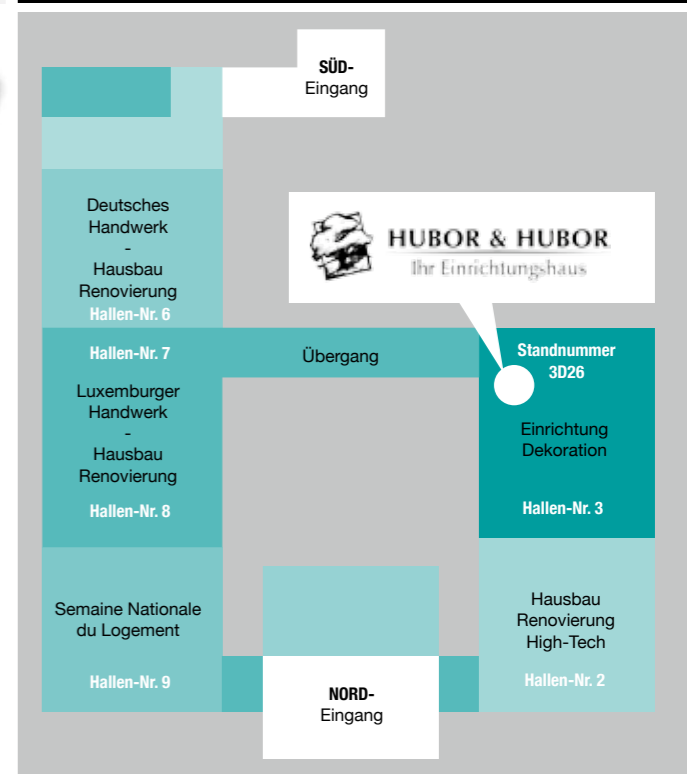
SÜD-
Eingang

Deutsches
Handwerk
-
Hausbau
Renovierung
Hallen-Nr. 6

HUBOR & HUBOR
Ihr Einrichtungshaus

Hallen-Nr. 7

Übergang

Standnummer
3D26

Luxemburger
Handwerk
-
Hausbau
Renovierung

Hallen-Nr. 8

Einrichtung
Dekoration

Hallen-Nr. 3

Semaine Nationale
du Logement

Hallen-Nr. 9

Hausbau
Renovierung
High-Tech

Hallen-Nr. 2

NORD-
Eingang